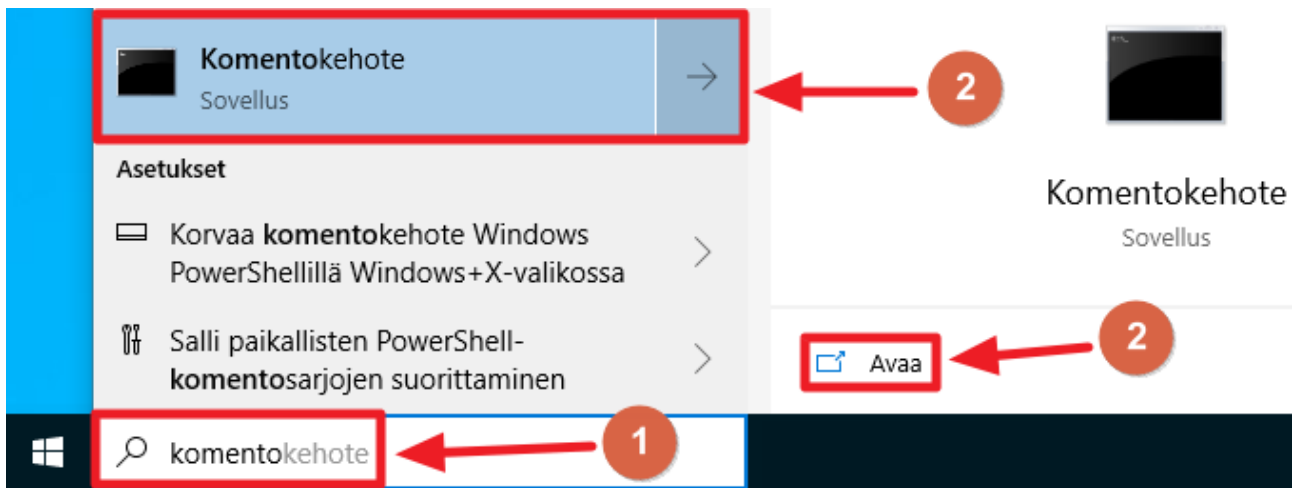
Komentokehote
Sovellus

2

Asetukset

Korvaa komentokehote Windows PowerShellillä Windows+X-valikossa

Salli paikallisten PowerShell-komentosarjojen suorittaminen

komentokehote

1

Komentokehote
Sovellus

Avaa

2